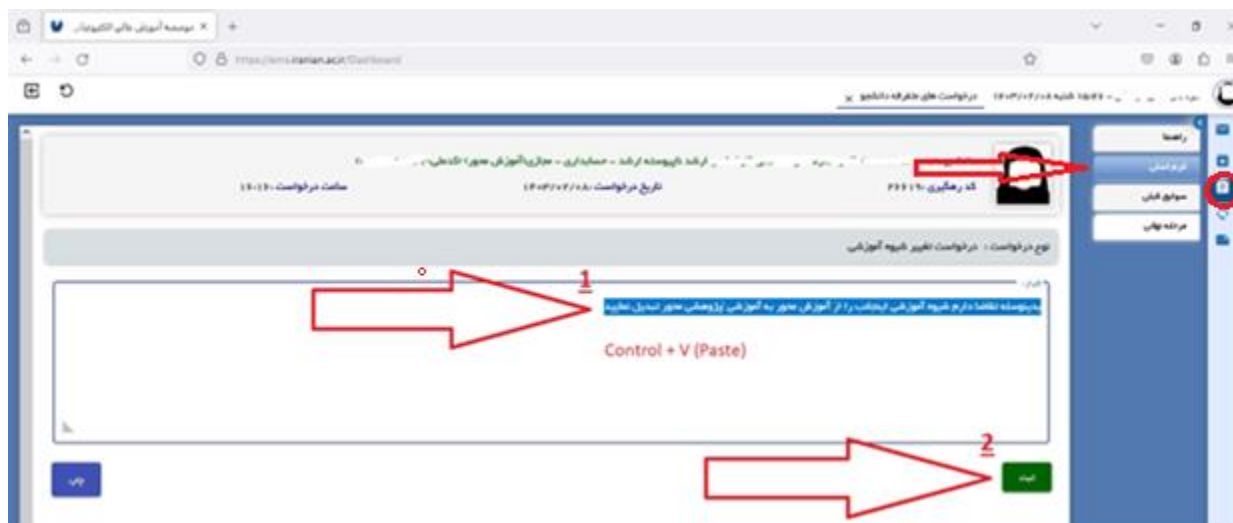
موسسه آموزش عالی الکترونیکی ×

https://ems.iranian.ac.ir/Dashboard

درخواست های طرفه دانشجو ×

راهنما

درخواست

سوابق قبلی

مرحله نهایی

ارشد ناپیوسته ارشد - حسابداری - مجازی(آموزش محور) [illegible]

کد رهگیری: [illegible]

تاریخ درخواست: ۱۴۰۳/۰۷/۰۸

ساعت درخواست: ۱۹:۱۰

نوع درخواست: درخواست تغییر شیوه آموزشی

بدینوسیله تقاضا دارم شیوه آموزشی اینجانب را از آموزش محور به آموزشی پژوهشی محور تبدیل نمایید

1

Control + V (Paste)

2

ثبت

چاپ